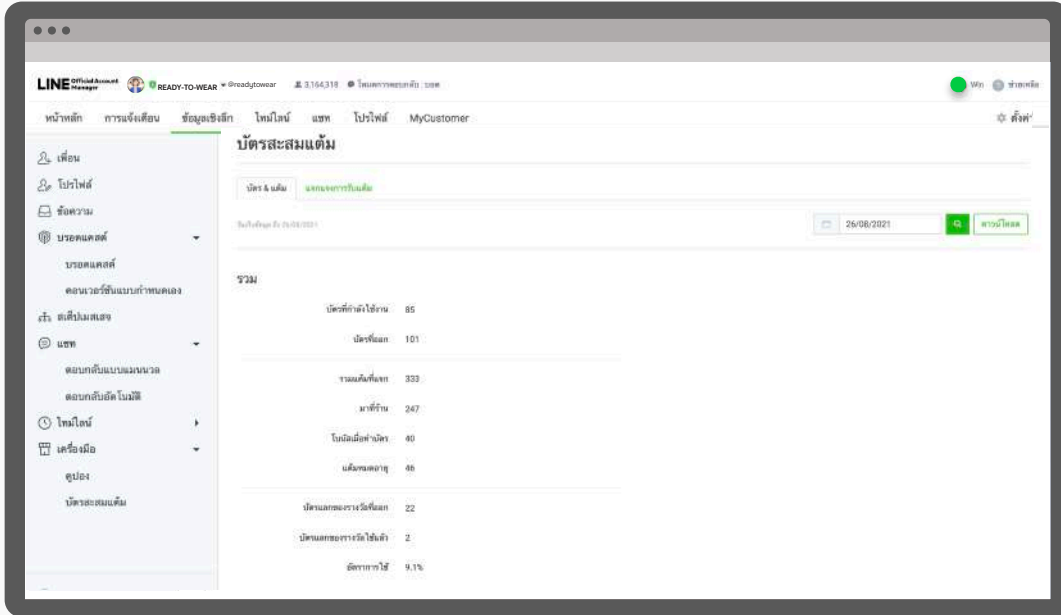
LINE Official Account Manager READY-TO-WEAR @readytowear 3,164,318 โหมดการตอบกลับ : บอท

Win ช่วยเหลือ

หน้าหลัก การแจ้งเตือน ข้อมูลเชิงลึก ไทม์ไลน์ แชท โปรไฟล์ MyCustomer ตั้งค่า

เพื่อน
โปรไฟล์
ข้อความ
บรอดแคสต์
บรอดแคสต์
คอนเวอร์ชันแบบกำหนดเอง
สติปเมสเสจ
แชท
ตอบกลับแบบแมนนวล
ตอบกลับอัตโนมัติ
ไทม์ไลน์
เครื่องมือ
คูปอง
บัตรสะสมแต้ม

บัตรสะสมแต้ม

บัตร & แต้ม แลกของรางวัลแต้ม

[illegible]

26/08/2021 ดาวน์โหลด

รวม

บัตรที่กำลังใช้งาน 85
บัตรที่ออก 101
รวมแต้มที่แจก 333
มาที่ร้าน 247
โบนัสเมื่อทำบัตร 40
แต้มหมดอายุ 46
บัตรแลกของรางวัลที่ออก 22
บัตรแลกของรางวัลใช้แล้ว 2
อัตราการใช้ 9.1%